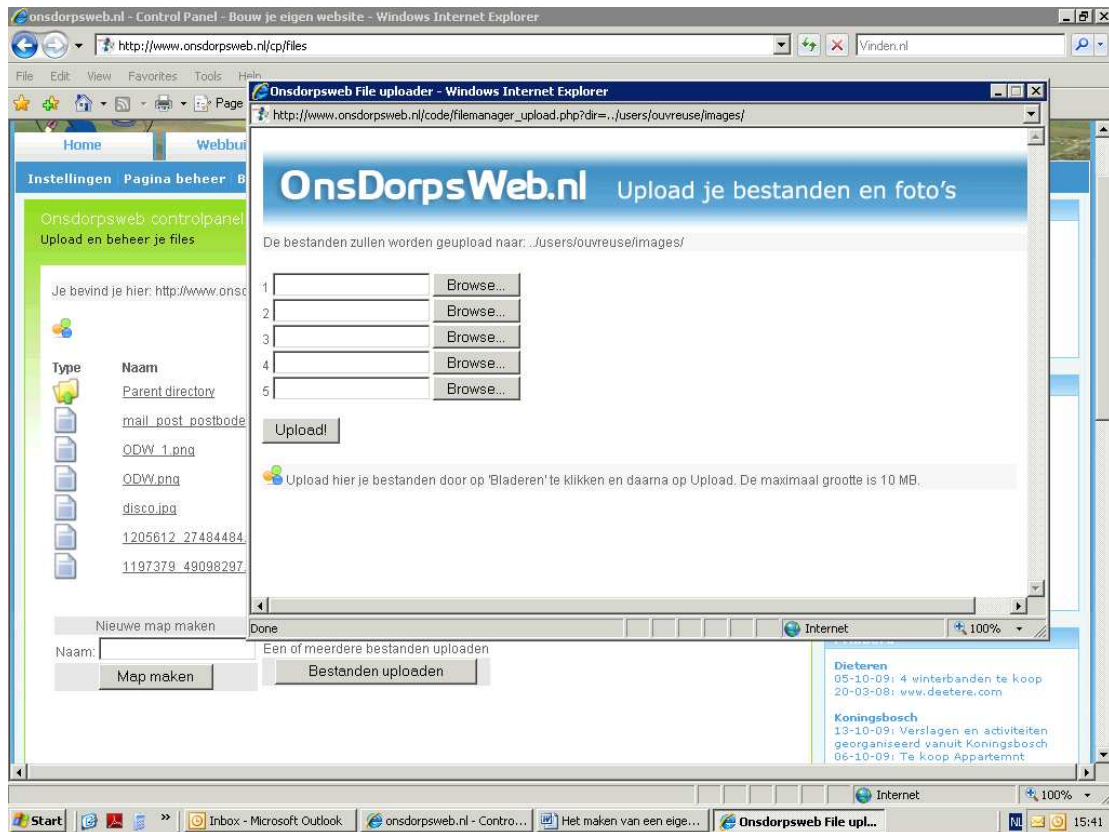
onsdorpsweb.nl - Control Panel - Bouw je eigen website - Windows Internet Explorer

http://www.onsdorpsweb.nl/cp/files

Vinden.nl

File Edit View Favorites Tools Help

Page

Home Webbui

Instellingen Pagina beheer B

Onsdorpsweb controlpanel
Upload en beheer je files

Je bevind je hier: http://www.onsd

| Type | Naam |
|---|---|
| | Parent directory |
| | mail_post_postbode |
| | ODW_1.png |
| | ODW.png |
| | disco.jpg |
| | 1205612_27484484. |
| | 1197379_49098297. |

Nieuwe map maken
Naam:
Map maken

Een of meerdere bestanden uploaden
Bestanden uploaden

Onsdorpsweb File uploader - Windows Internet Explorer

http://www.onsdorpsweb.nl/code/filemanager_upload.php?dir=../users/ouvreuse/images/

OnsDorpsWeb.nl Upload je bestanden en foto's

De bestanden zullen worden geupload naar: ../users/ouvreuse/images/

1 Browse...
2 Browse...
3 Browse...
4 Browse...
5 Browse...

Upload!

Upload hier je bestanden door op 'Bladeren' te klikken en daarna op Upload. De maximaal grootte is 10 MB.

Done
Internet
100%

Dieteren
05-10-09: 4 winterbanden te koop
20-03-08: www.deetere.com

Koningsbosch
13-10-09: Verslagen en activiteiten georganiseerd vanuit Koningsbosch
06-10-09: Te koop Appartemnt

Internet
100%

Start
Inbox - Microsoft Outlook
onsdorpsweb.nl - Contro...
Het maken van een eige...
Onsdorpsweb File upl...
NL
15:41